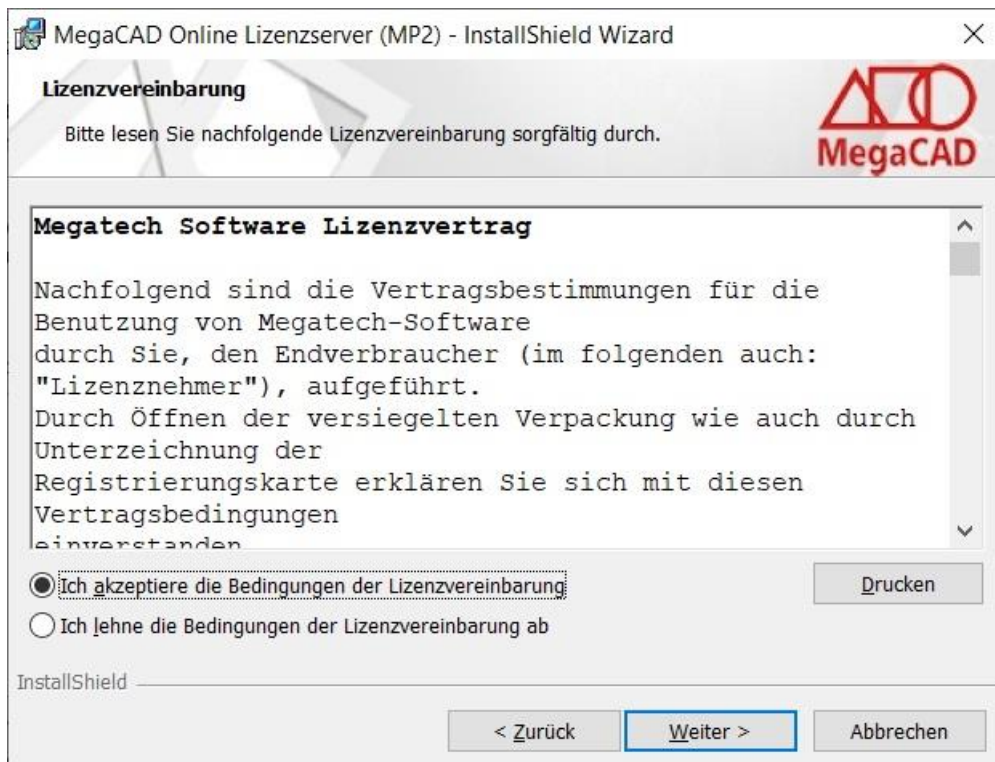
MegaCAD Online Lizenzserver (MP2) - InstallShield Wizard

×

Lizenzvereinbarung

Bitte lesen Sie nachfolgende Lizenzvereinbarung sorgfältig durch.

MegaCAD

Megatech Software Lizenzvertrag

Nachfolgend sind die Vertragsbestimmungen für die Benutzung von Megatech-Software
durch Sie, den Endverbraucher (im folgenden auch: "Lizenznehmer"), aufgeführt.
Durch Öffnen der versiegelten Verpackung wie auch durch Unterzeichnung der
Registrierungskarte erklären Sie sich mit diesen Vertragsbedingungen
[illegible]

Ich akzeptiere die Bedingungen der Lizenzvereinbarung

Drucken

Ich lehne die Bedingungen der Lizenzvereinbarung ab

InstallShield

< Zurück

Weiter >

Abbrechen